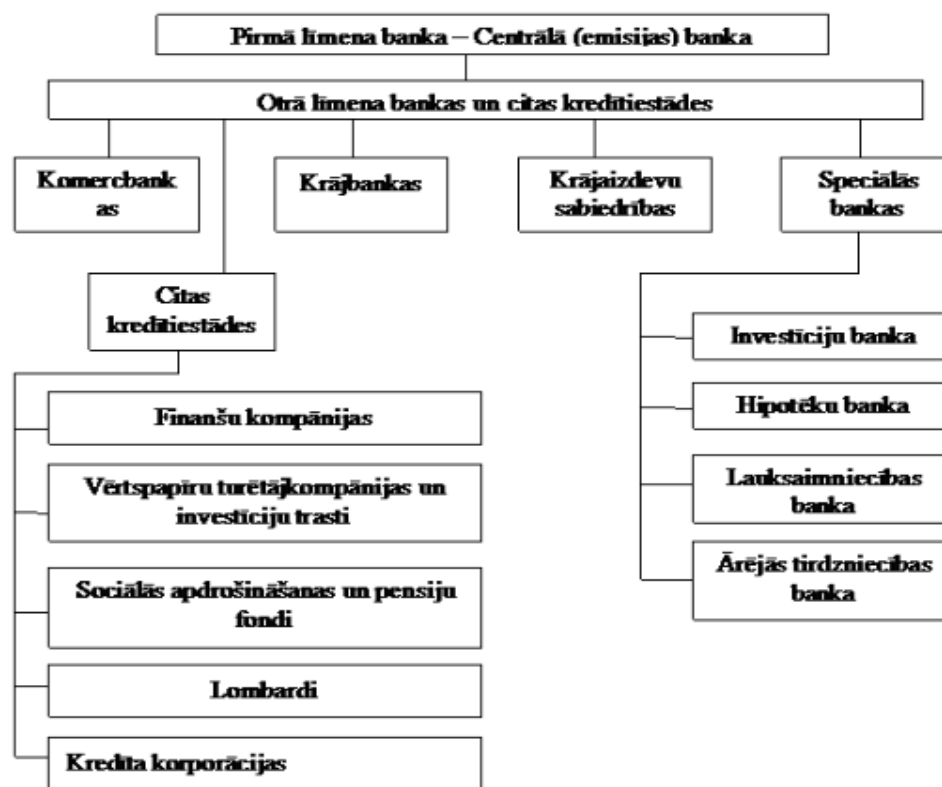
Pirmā līmena banka – Centrālā (emisijas) banka

Otrā līmena bankas un citas kredītiestādes

Komercbank as

Krājbankas

Krājaizdevu sabiedrības

Speciālās bankas

Citas kredītiestādes

Investīciju banka

Hipotēku banka

Lauksaimniecības banka

Ārējās tirdzniecības banka

Finanšu kompānijas

Vērtspapīru turētājkompānijas un investīciju trasti

Sociālās apdrošināšanas un pensiju fondi

Lombardi

Kredīta korporācijas